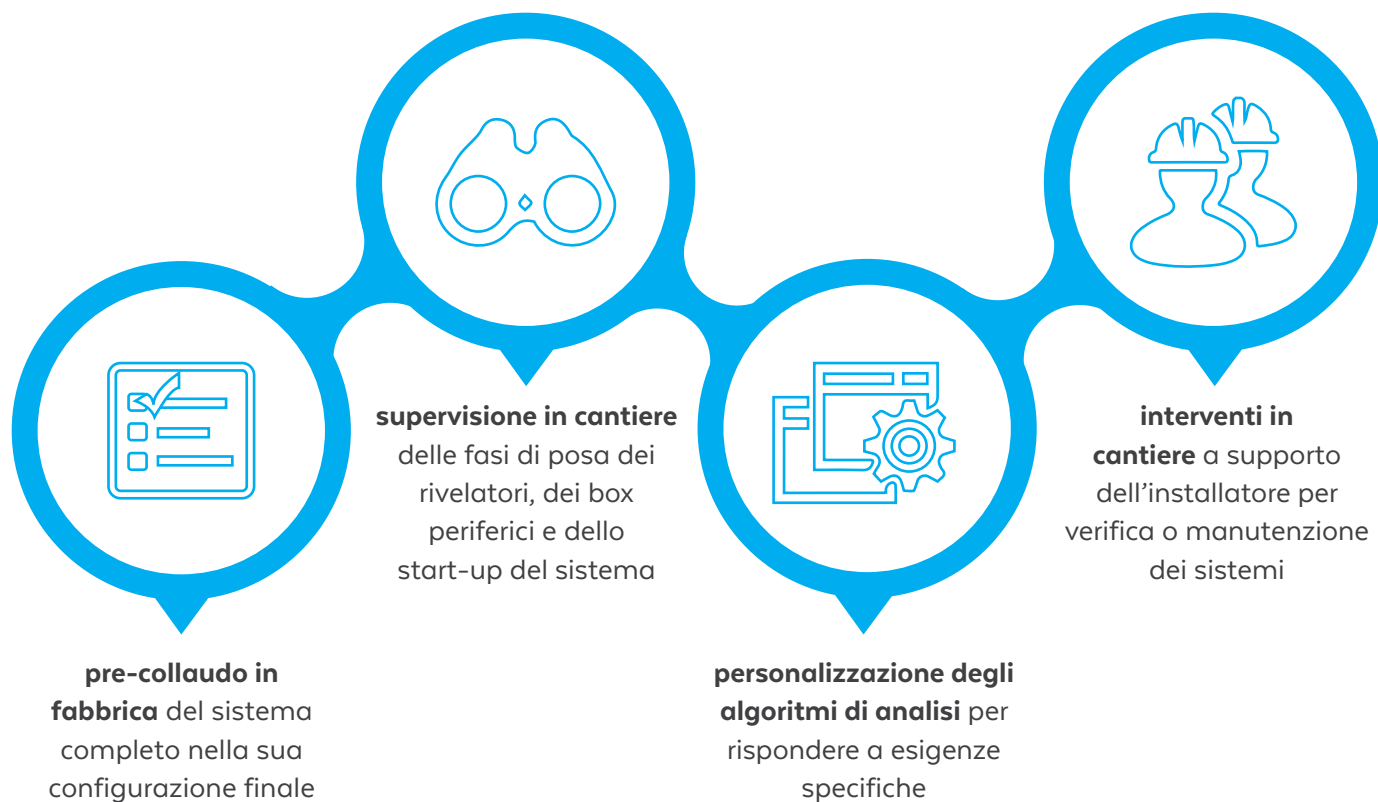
supervisione in cantiere delle fasi di posa dei rivelatori, dei box periferici e dello start-up del sistema

interventi in cantiere a supporto dell’installatore per verifica o manutenzione dei sistemi

pre-collaudo in fabbrica del sistema completo nella sua configurazione finale

personalizzazione degli algoritmi di analisi per rispondere a esigenze specifiche